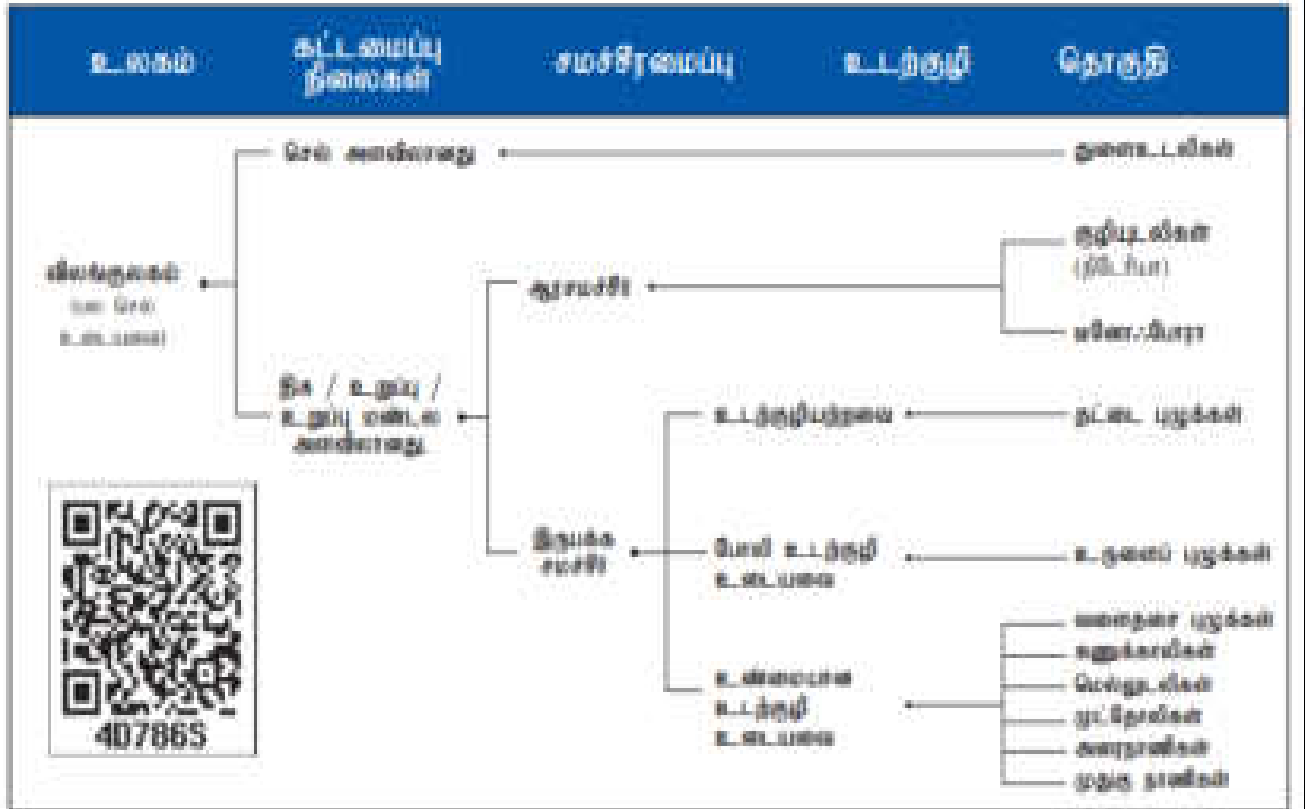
| உலகம் | கட்டமைப்பு நிலைகள் | சமச்சீரமைப்பு | உடற்குழி | தொகுதி |
|---|---|---|---|---|

விலங்குலகம் (பல செல் உடையவை)

செல் அளவிலானது — துளையுடலிகள்

திசு / உறுப்பு / உறுப்பு மண்டல அளவிலானது

ஆரசமச்சீர் — குழியுடலிகள் (நிடேரியா), டீனோஃபோரா

இருபக்க சமச்சீர்

உடற்குழியற்றவை — தட்டைப் புழுக்கள்

போலி உடற்குழி உடையவை — உருளைப் புழுக்கள்

உண்மையான உடற்குழி உடையவை — வளைதசைப் புழுக்கள், கணுக்காலிகள், மெல்லுடலிகள், முட்தோலிகள், அரைநாணிகள், முதுகு நாணிகள்

4D786S